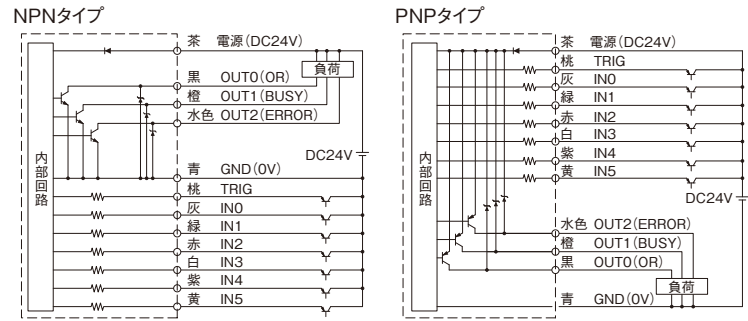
NPNタイプ

内部回路

茶 電源(DC24V)
黒 OUT0(OR)
負荷
橙 OUT1(BUSY)
水色 OUT2(ERROR)
DC24V
青 GND(0V)
桃 TRIG
灰 IN0
緑 IN1
赤 IN2
白 IN3
紫 IN4
黄 IN5

PNPタイプ

内部回路

茶 電源(DC24V)
桃 TRIG
灰 IN0
緑 IN1
赤 IN2
白 IN3
紫 IN4
黄 IN5
DC24V
水色 OUT2(ERROR)
橙 OUT1(BUSY)
黒 OUT0(OR)
負荷
青 GND(0V)